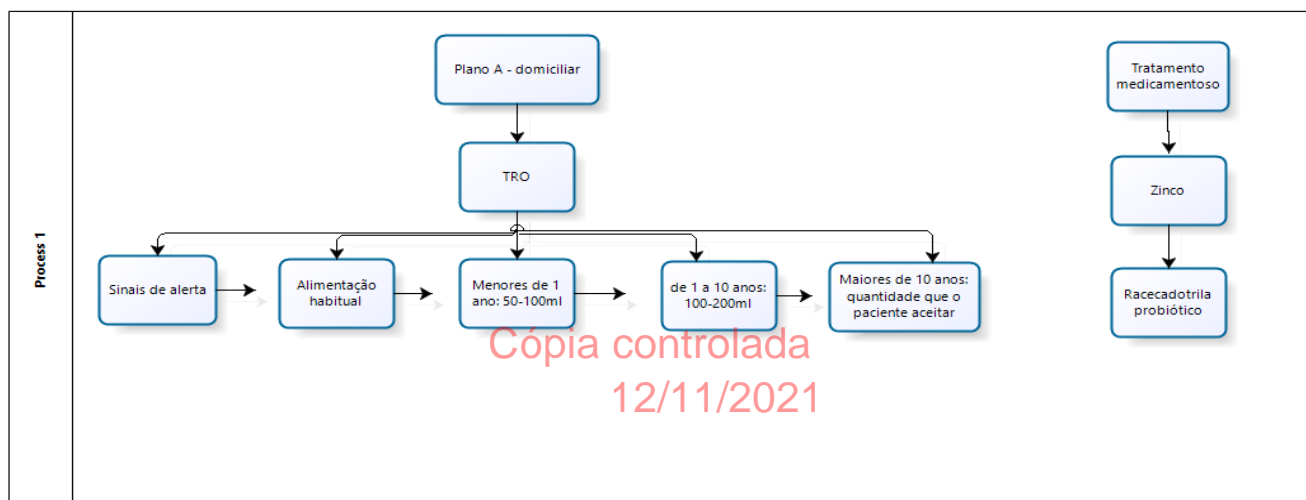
Process 1

Plano A - domiciliar

TRO

Sinais de alerta

Alimentação habitual

Menores de 1 ano: 50-100ml

de 1 a 10 anos: 100-200ml

Maiores de 10 anos: quantidade que o paciente aceitar

Tratamento medicamentoso

Zinco

Racecadotrila probiótico

Cópia controlada
12/11/2021